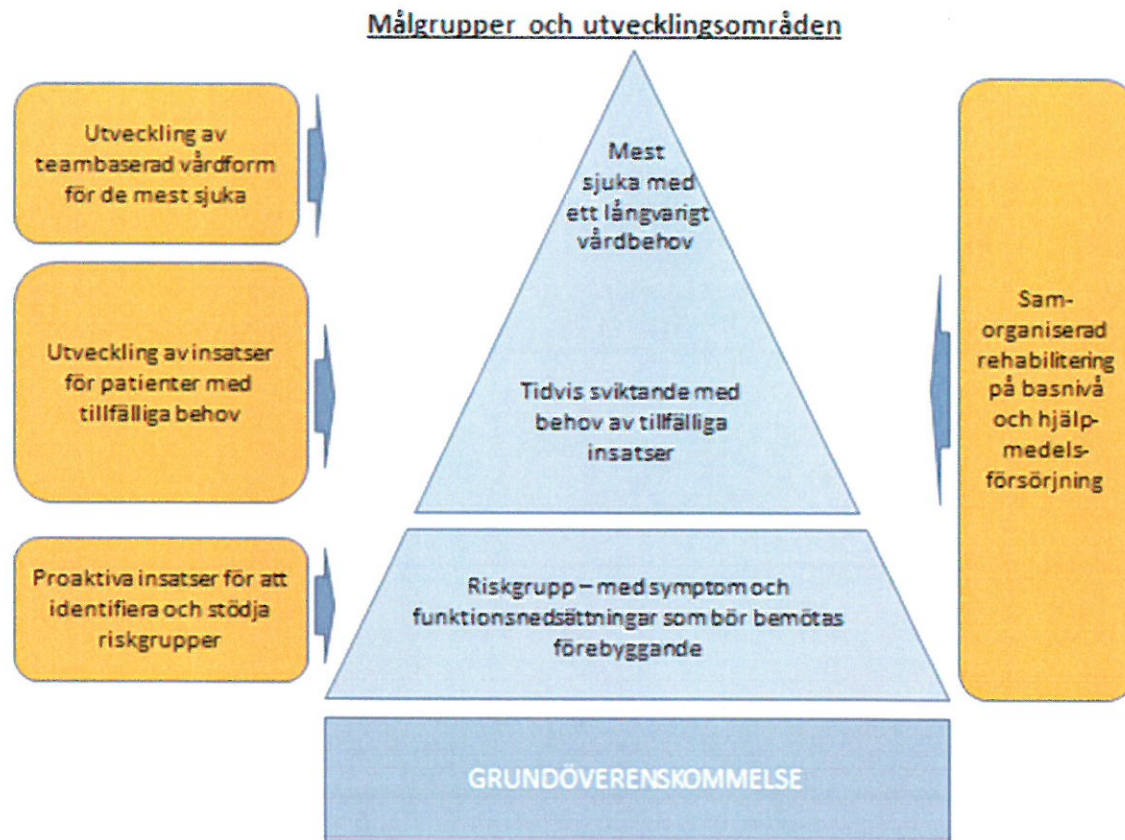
Målgrupper och utvecklingsområden

Utveckling av teambaserad vårdform för de mest sjuka

Utveckling av insatser för patienter med tillfälliga behov

Proaktiva insatser för att identifiera och stödja riskgrupper

Mest sjuka med ett långvarigt vårdbehov

Tidvis sviktande med behov av tillfälliga insatser

Riskgrupp – med symptom och funktionsnedsättningar som bör bemötas förebyggande

Samorganiserad rehabilitering på basnivå och hjälpmedelsförsörjning

GRUNDÖVERENSKOMMELSE